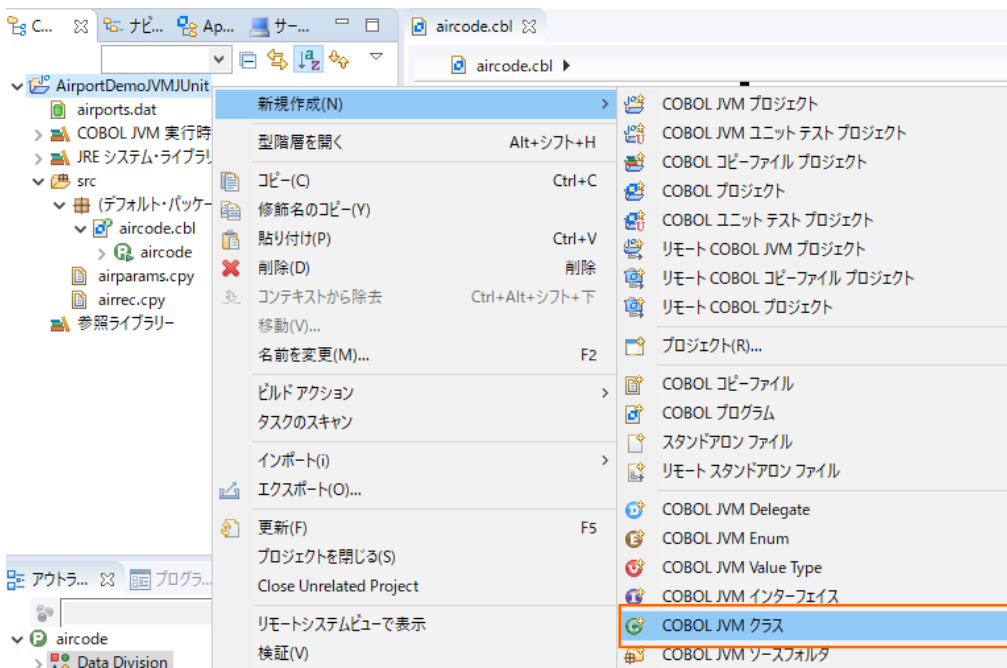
C... ナビ... Ap... サー...

aircode.cbl

aircode.cbl ▸

AirportDemoJVMJUnit
airports.dat
COBOL JVM 実行時
JRE システム・ライブラリ
src
(デフォルト・パッケー
aircode.cbl
aircode
airparams.cpy
airrec.cpy
参照ライブラリー

新規作成(N)
型階層を開く Alt+シフト+H
コピー(C) Ctrl+C
修飾名のコピー(Y)
貼り付け(P) Ctrl+V
削除(D) 削除
コンテキストから除去 Ctrl+Alt+シフト+下
移動(V)...
名前を変更(M)... F2
ビルド アクション
タスクのスキャン
インポート(i)
エクスポート(O)...
更新(F) F5
プロジェクトを閉じる(S)
Close Unrelated Project
リモートシステムビューで表示
検証(V)

COBOL JVM プロジェクト
COBOL JVM ユニット テスト プロジェクト
COBOL コピーファイル プロジェクト
COBOL プロジェクト
COBOL ユニット テスト プロジェクト
リモート COBOL JVM プロジェクト
リモート COBOL コピーファイル プロジェクト
リモート COBOL プロジェクト
プロジェクト(R)...
COBOL コピーファイル
COBOL プログラム
スタンドアロン ファイル
リモート スタンドアロン ファイル
COBOL JVM Delegate
COBOL JVM Enum
COBOL JVM Value Type
COBOL JVM インターフェイス
COBOL JVM クラス
COBOL JVM ソースフォルダ

アウトラ... プログラ...
aircode
Data Division